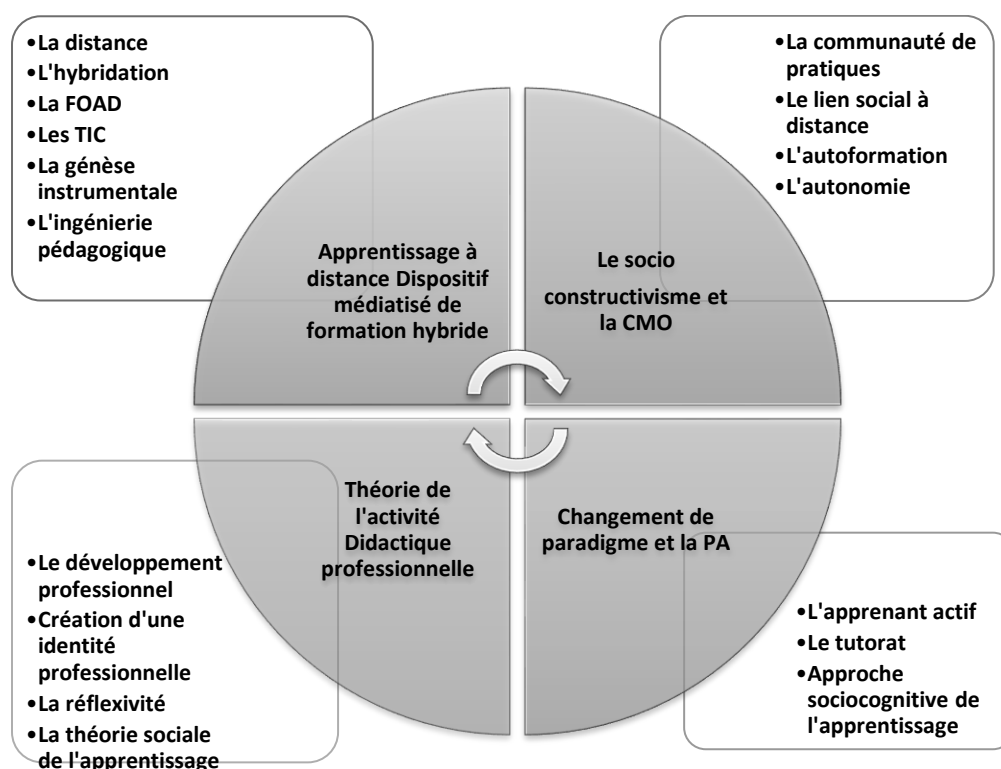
•La distance
•L'hybridation
•La FOAD
•Les TIC
•La génèse instrumentale
•L'ingénierie pédagogique

•La communauté de pratiques
•Le lien social à distance
•L'autoformation
•L'autonomie

Apprentissage à distance Dispositif médiatisé de formation hybride

Le socio constructivisme et la CMO

Théorie de l'activité Didactique professionnelle

Changement de paradigme et la PA

•Le développement professionnel
•Création d'une identité professionnelle
•La réflexivité
•La théorie sociale de l'apprentissage

•L'apprenant actif
•Le tutorat
•Approche sociocognitive de l'apprentissage